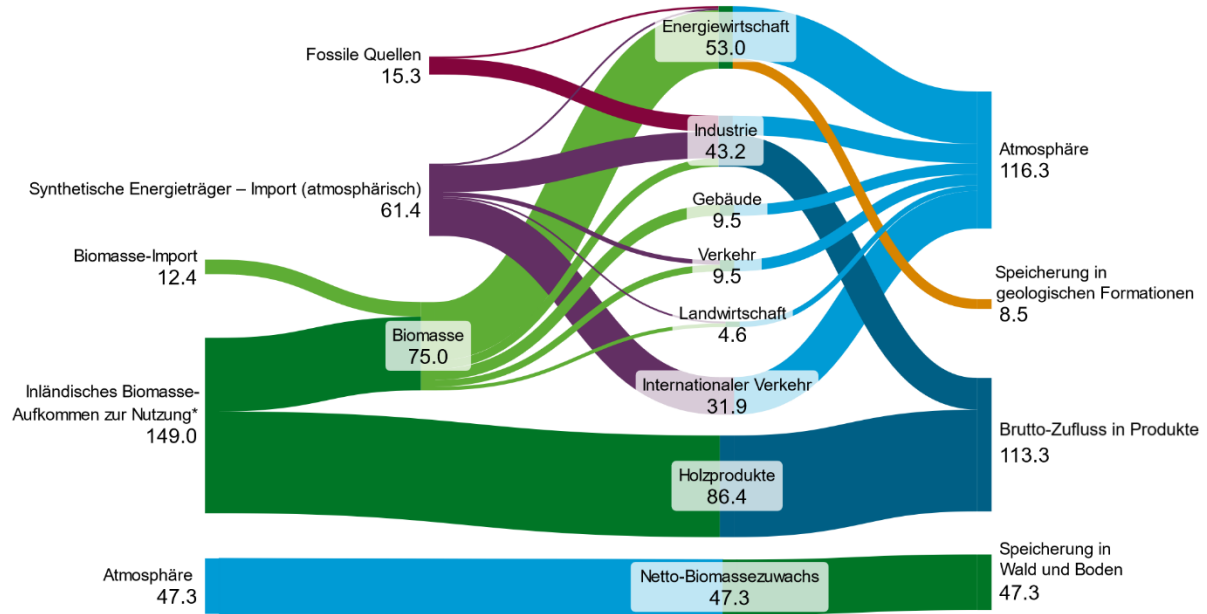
Fossile Quellen
15.3

Synthetische Energieträger – Import (atmosphärisch)
61.4

Biomasse-Import
12.4

Inländisches Biomasse-Aufkommen zur Nutzung*
149.0

Atmosphäre
47.3

Energiewirtschaft
53.0

Industrie
43.2

Gebäude
9.5

Verkehr
9.5

Landwirtschaft
4.6

Biomasse
75.0

Internationaler Verkehr
31.9

Holzprodukte
86.4

Netto-Biomassezuwachs
47.3

Atmosphäre
116.3

Speicherung in geologischen Formationen
8.5

Brutto-Zufluss in Produkte
113.3

Speicherung in Wald und Boden
47.3